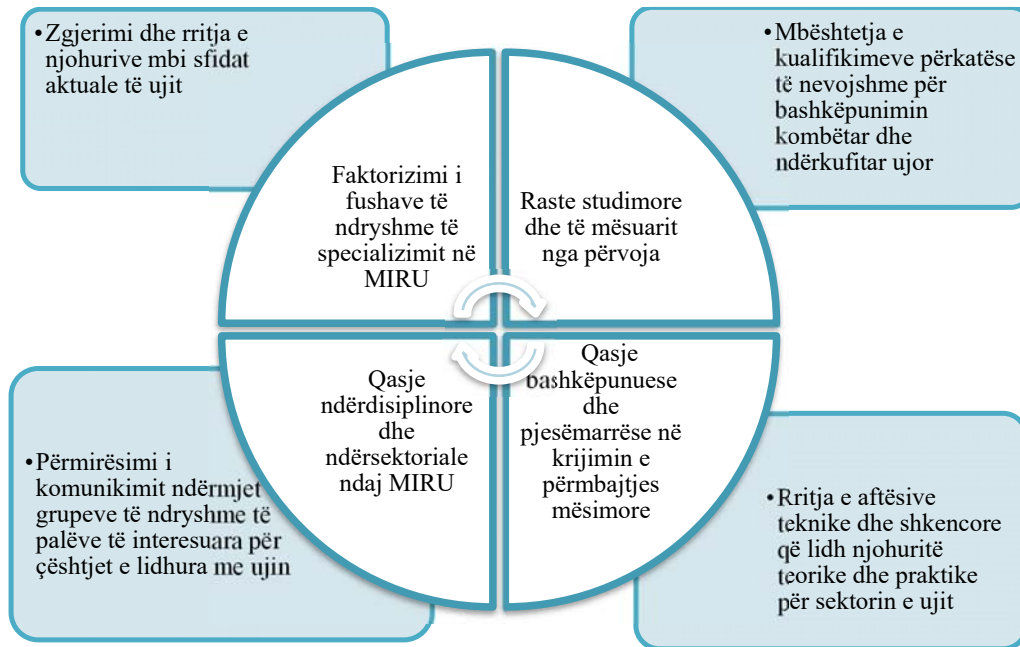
•Zgjerimi dhe rritja e njohurive mbi sfidat aktuale të ujit

•Mbështetja e kualifikimeve përkatëse të nevojshme për bashkëpunimin kombëtar dhe ndërkufitar ujor

Faktorizimi i fushave të ndryshme të specializimit në MIRU

Raste studimore dhe të mësuarit nga përvoja

Qasje ndërdisiplinore dhe ndërsektoriale ndaj MIRU

Qasje bashkëpunuese dhe pjesëmarrëse në krijimin e përmbajtjes mësimore

•Përmirësimi i komunikimit ndërmjet grupeve të ndryshme të palëve të interesuara për çështjet e lidhura me ujin

•Rritja e aftësive teknike dhe shkencore që lidh njohuritë teorike dhe praktike për sektorin e ujit